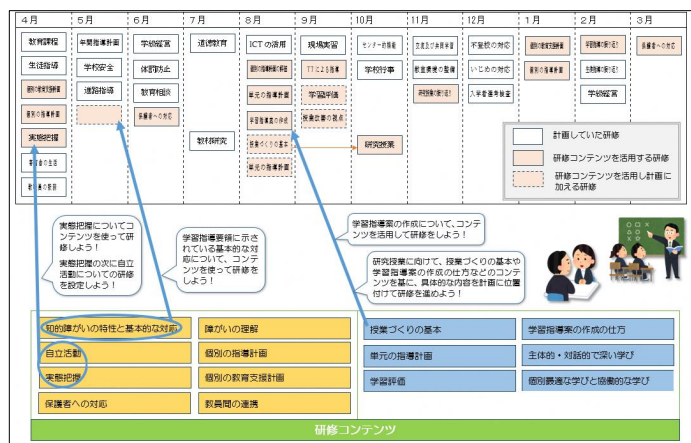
| 4月 | 5月 | 6月 | 7月 | 8月 | 9月 | 10月 | 11月 | 12月 | 1月 | 2月 | 3月 |
|---|---|---|---|---|---|---|---|---|---|---|---|
| 教育課程 | 年間指導計画 | 学級経営 | 道徳教育 | ICTの活用 | 現場実習 | センター的機能 | 交流及び共同学習 | 不登校の対応 | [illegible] | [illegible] | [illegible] |
| 生徒指導 | 学校安全 | 体罰防止 | | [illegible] | TTによる指導 | 学校行事 | 教室環境の整備 | いじめの対応 | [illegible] | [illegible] | |
| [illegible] | 進路指導 | 教育相談 | | 単元の指導計画 | 学習評価 | | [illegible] | 入学者選考検査 | | 学級経営 | |
| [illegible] | | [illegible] | | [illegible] | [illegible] | | | | | | |
| 実態把握 | | | 教材研究 | 授業づくりの基本 | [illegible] | 研究授業 | | | | | |
| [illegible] | | | | 単元の指導計画 | | | | | | | |
| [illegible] | | | | | | | | | | | |

計画していた研修
研修コンテンツを活用する研修
研修コンテンツを活用し計画に加える研修

実態把握についてコンテンツを使って研修しよう！
実態把握の次に自立活動についての研修を設定しよう！

学習指導要領に示されている基本的な対応について、コンテンツを使って研修しよう！

学習指導案の作成について、コンテンツを活用して研修をしよう！

研究授業に向けて、授業づくりの基本や学習指導案の作成の仕方などのコンテンツを基に、具体的な内容を計画に位置付けて研修を進めよう！

知的障がいの特性と基本的な対応
障がいの理解
自立活動
個別の指導計画
実態把握
個別の教育支援計画
保護者への対応
教員間の連携

授業づくりの基本
学習指導案の作成の仕方
単元の指導計画
主体的・対話的で深い学び
学習評価
個別最適な学びと協働的な学び

研修コンテンツ